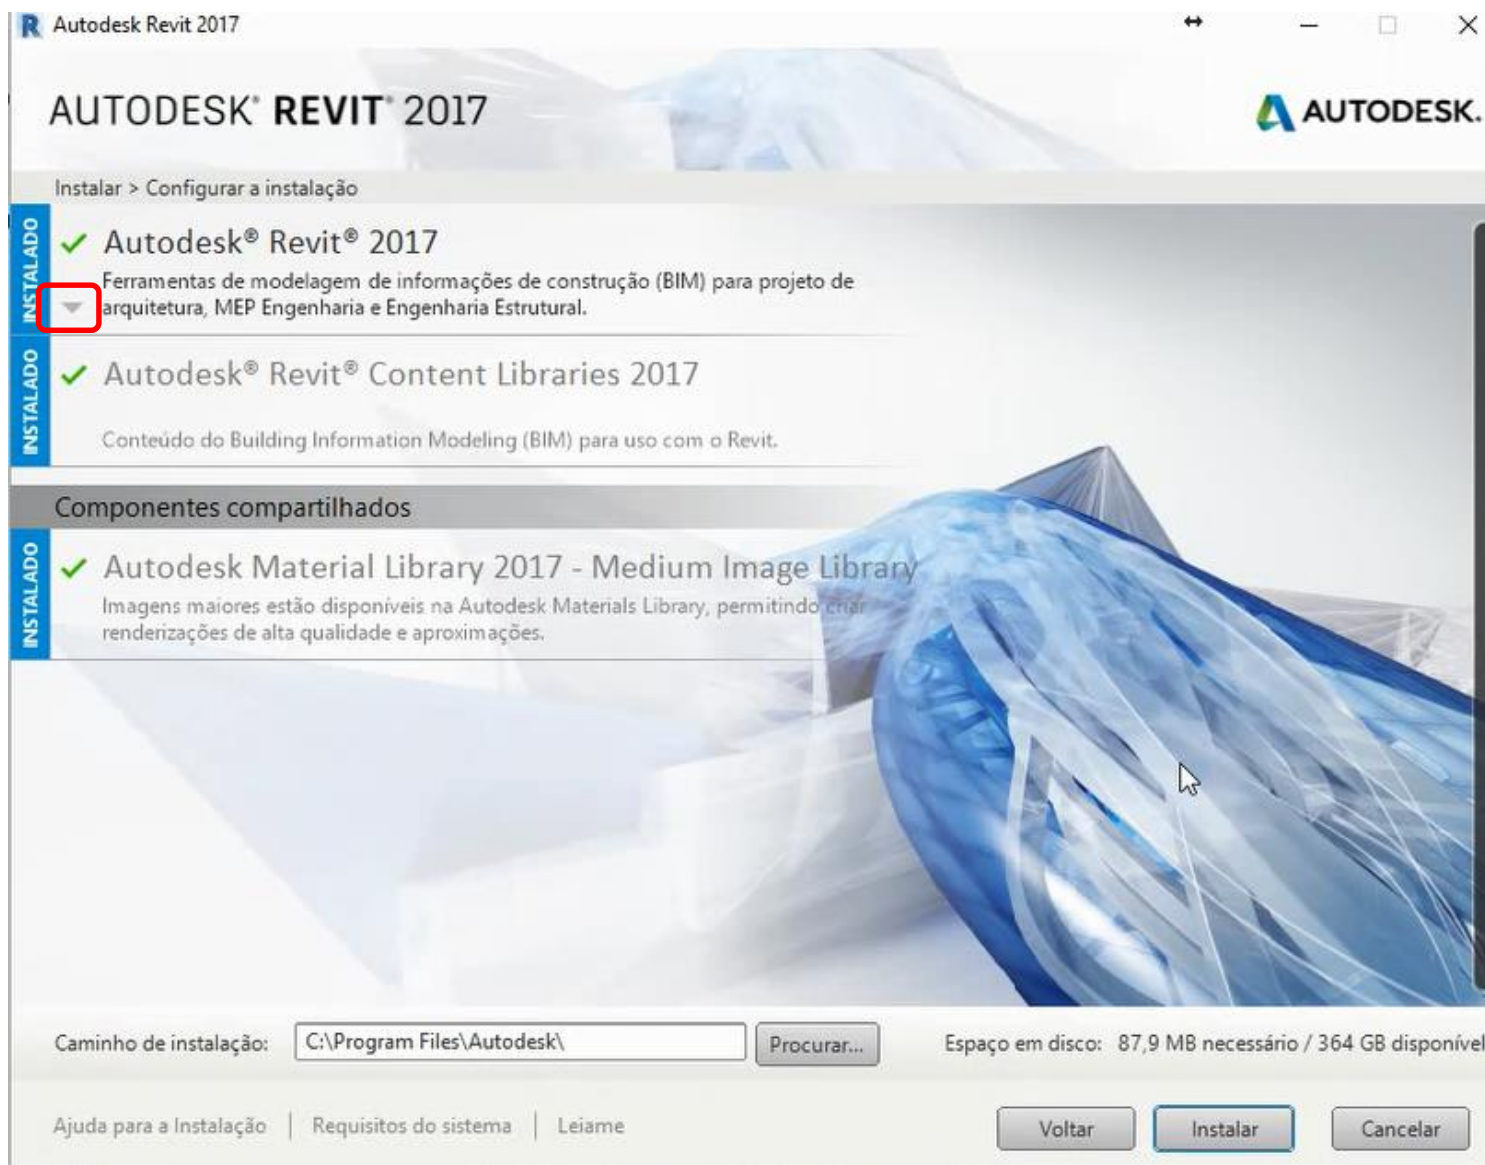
Autodesk Revit 2017

AUTODESK® REVIT® 2017

AUTODESK.

Instalar > Configurar a instalação

INSTALADO

Autodesk® Revit® 2017

Ferramentas de modelagem de informações de construção (BIM) para projeto de arquitetura, MEP Engenharia e Engenharia Estrutural.

INSTALADO

Autodesk® Revit® Content Libraries 2017

Conteúdo do Building Information Modeling (BIM) para uso com o Revit.

Componentes compartilhados

INSTALADO

Autodesk Material Library 2017 - Medium Image Library

Imagens maiores estão disponíveis na Autodesk Materials Library, permitindo criar renderizações de alta qualidade e aproximações.

Caminho de instalação: C:\Program Files\Autodesk\ Procurar...

Espaço em disco: 87,9 MB necessário / 364 GB disponível

Ajuda para a Instalação | Requisitos do sistema | Leiame

Voltar Instalar Cancelar